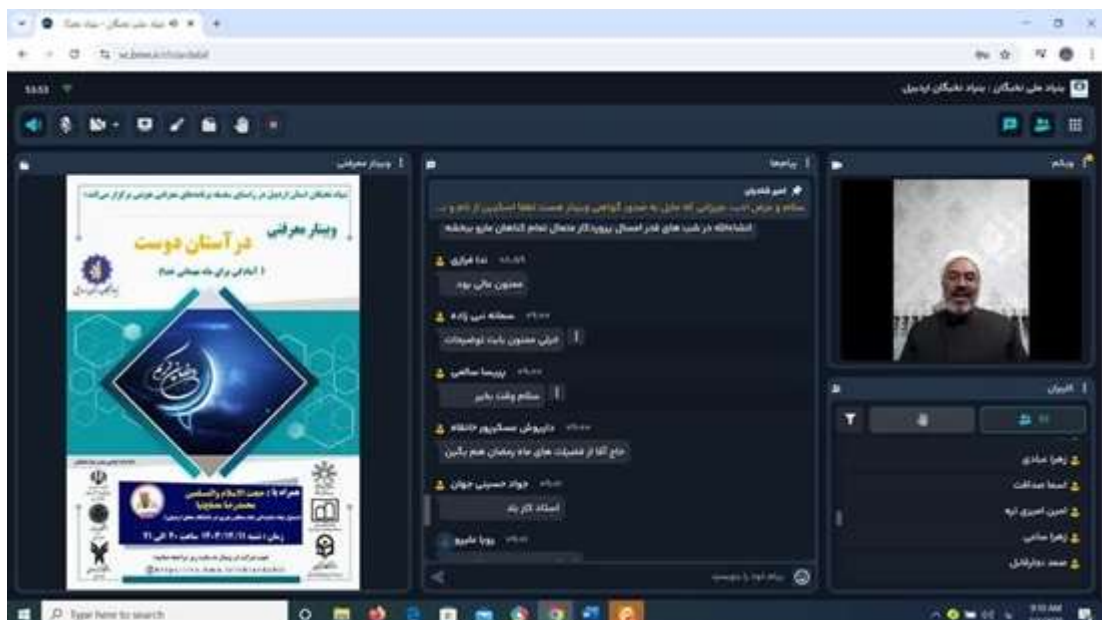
بنیاد ملی نخبگان : بنیاد نخبگان اردبیل

وبینار معرفی

پیام‌ها

امیر قنادیان
سلام و عرض ادب، عزیزانی که مایل به صدور گواهی وبینار هستند لطفا اسامی خود را ...

انشاءالله در شب های قدر امسال پروردگار متعال تمام گناهان مارو ببخشه

ندا فرازی
ممنون عالی بود

سمانه نبی زاده
خیلی ممنون بابت توضیحات

پریسا سالمی
سلام وقت بخیر

داریوش عسگرپور خانقاه
حاج آقا از فضیلت های ماه رمضان هم بگین

جواد حسینی جهان
استاد کار بلد

رویا عابری

وبینار معرفی
در آستان دوست

رمضان کریم

حجت الاسلام والمسلمین

کاربران

زهرا عبادی
اسما صداقت
امین امیری تپه
زهرا ساعی
صمد دولتیاری

Type here to search